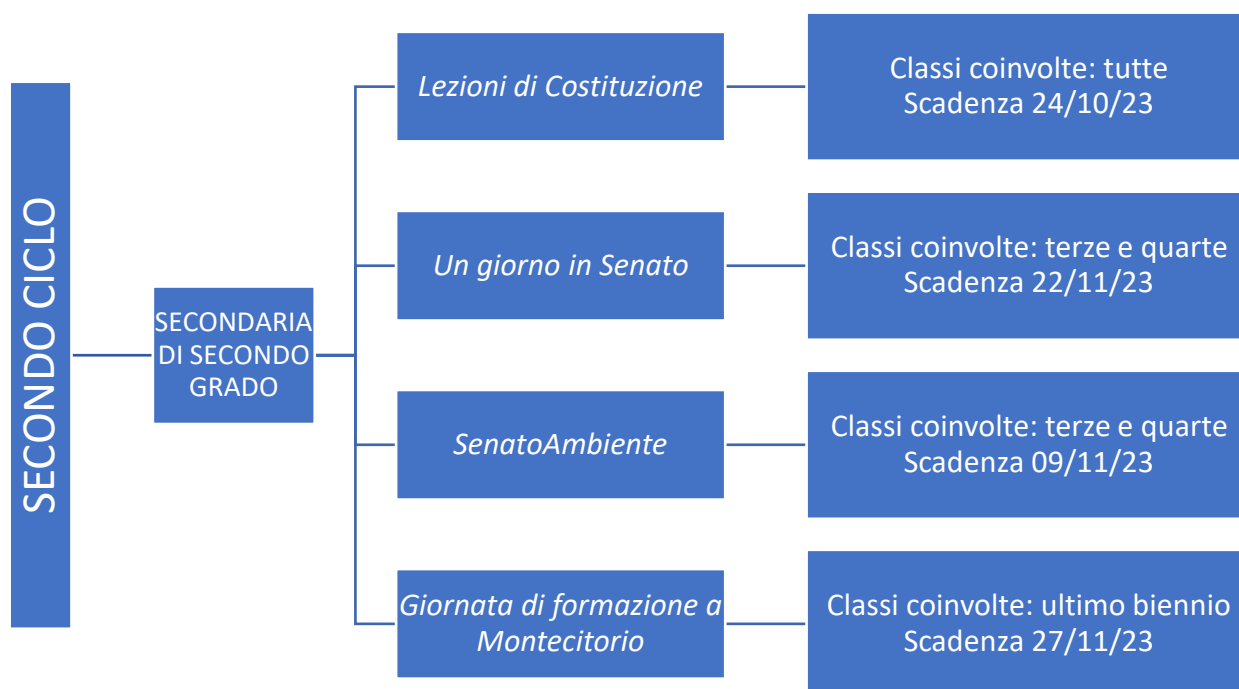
SECONDO CICLO

SECONDARIA DI SECONDO GRADO

Lezioni di Costituzione

Classi coinvolte: tutte
Scadenza 24/10/23

Un giorno in Senato

Classi coinvolte: terze e quarte
Scadenza 22/11/23

SenatoAmbiente

Classi coinvolte: terze e quarte
Scadenza 09/11/23

Giornata di formazione a Montecitorio

Classi coinvolte: ultimo biennio
Scadenza 27/11/23